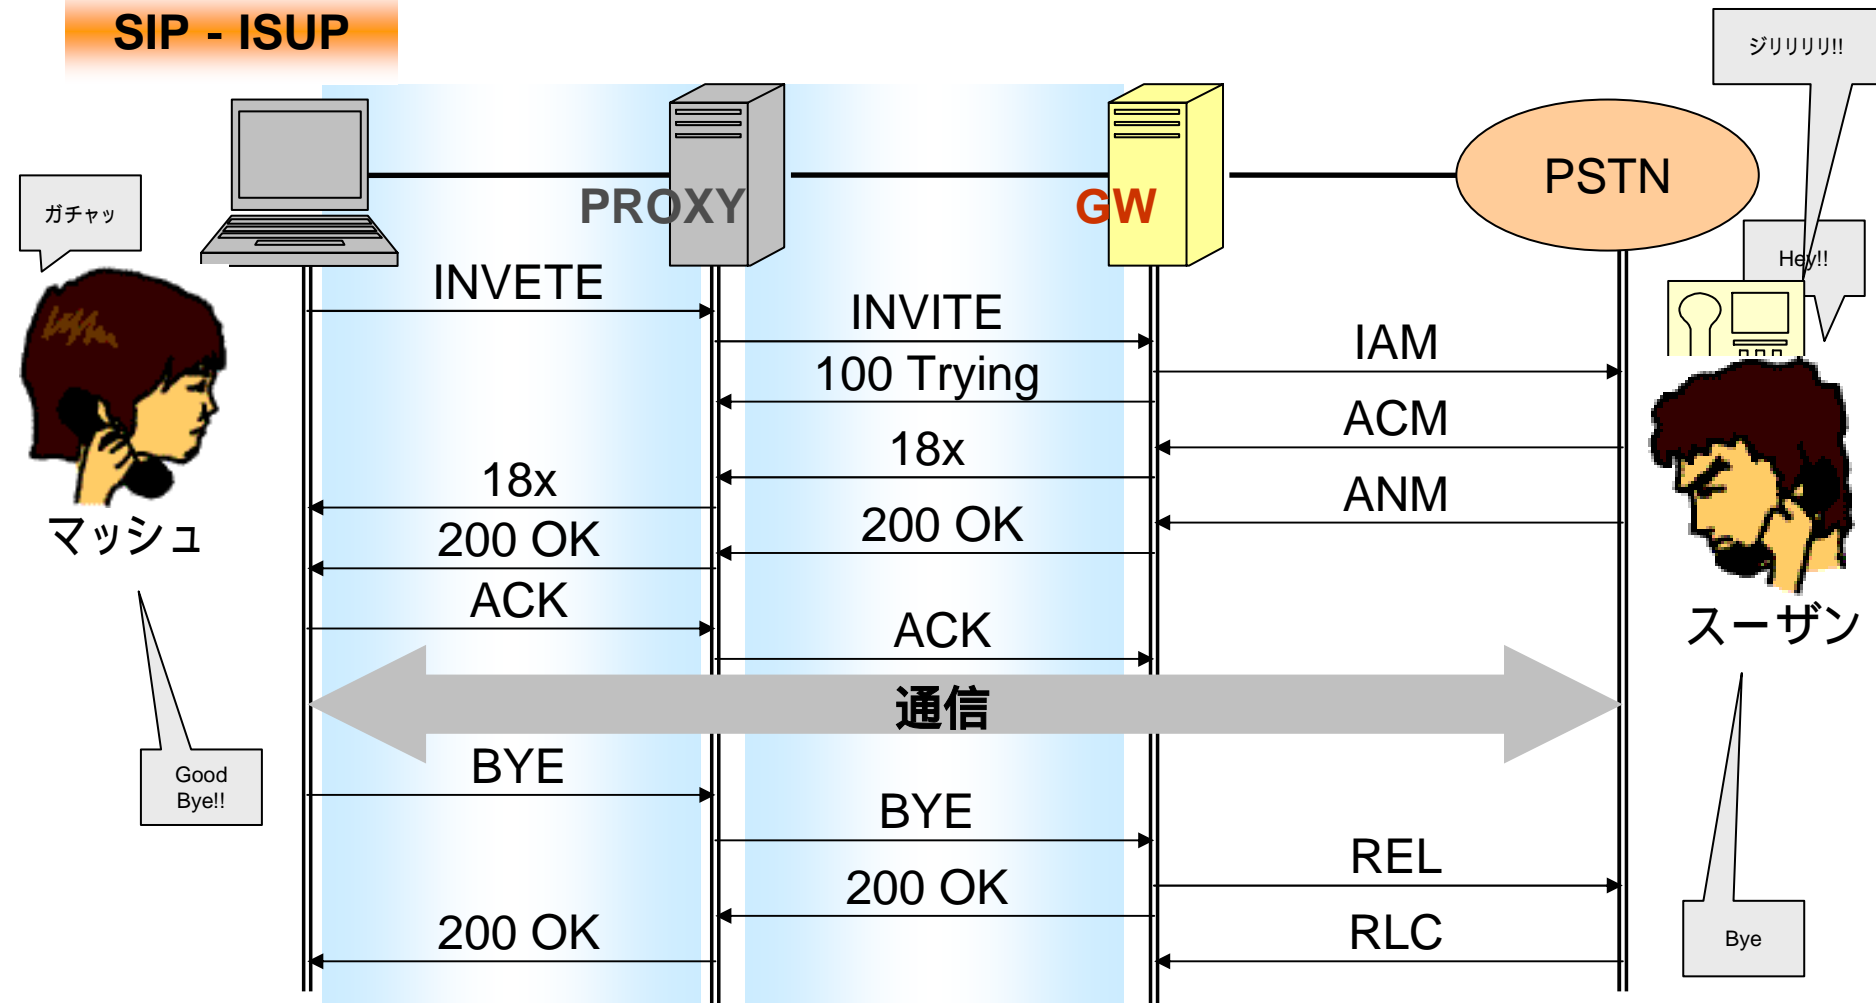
SIP - ISUP

ジリリリリ!!

PROXY

GW

PSTN

ガチャッ

Hey!!

INVETE

INVITE

IAM

100 Trying

ACM

18x

18x

ANM

マッシュ

200 OK

200 OK

ACK

ACK

スーザン

通信

Good Bye!!

BYE

BYE

REL

200 OK

200 OK

RLC

Bye